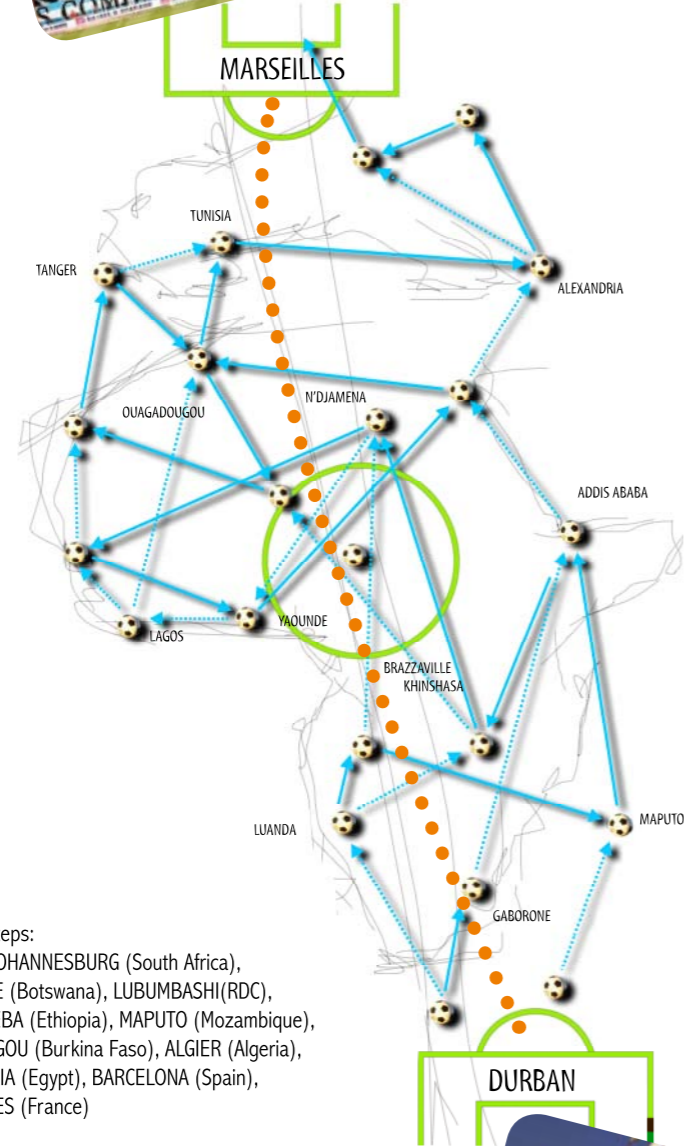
MARSEILLES

TUNISIA

TANGER

ALEXANDRIA

OUAGADOUGOU

N'DJAMENA

ADDIS ABABA

LAGOS

YAOUNDE

BRAZZAVILLE
KHINSHASA

LUANDA

MAPUTO

GABORONE

DURBAN

eps:
OHANNESBURG (South Africa),
E (Botswana), LUBUMBASHI(RDC),
BA (Ethiopia), MAPUTO (Mozambique),
GOU (Burkina Faso), ALGIER (Algeria),
IA (Egypt), BARCELONA (Spain),
ES (France)